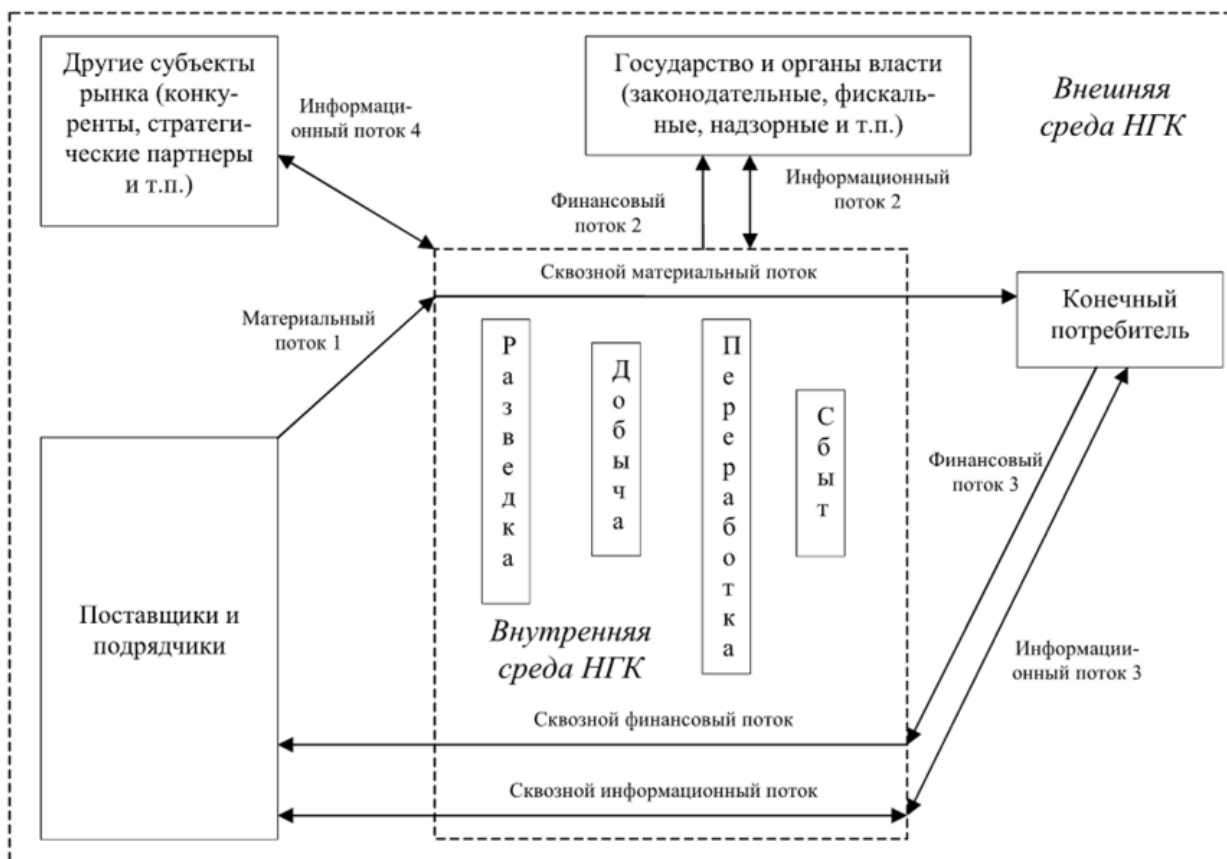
Другие субъекты рынка (конкуренты, стратегические партнеры и т.п.)

Информационный поток 4

Государство и органы власти (законодательные, фискальные, надзорные и т.п.)

Внешняя среда НГК

Финансовый поток 2

Информационный поток 2

Сквозной материальный поток

Конечный потребитель

Материальный поток 1

Разведка

Добыча

Переработка

Сбыт

Финансовый поток 3

Поставщики и подрядчики

Внутренняя среда НГК

Информационный поток 3

Сквозной финансовый поток

Сквозной информационный поток